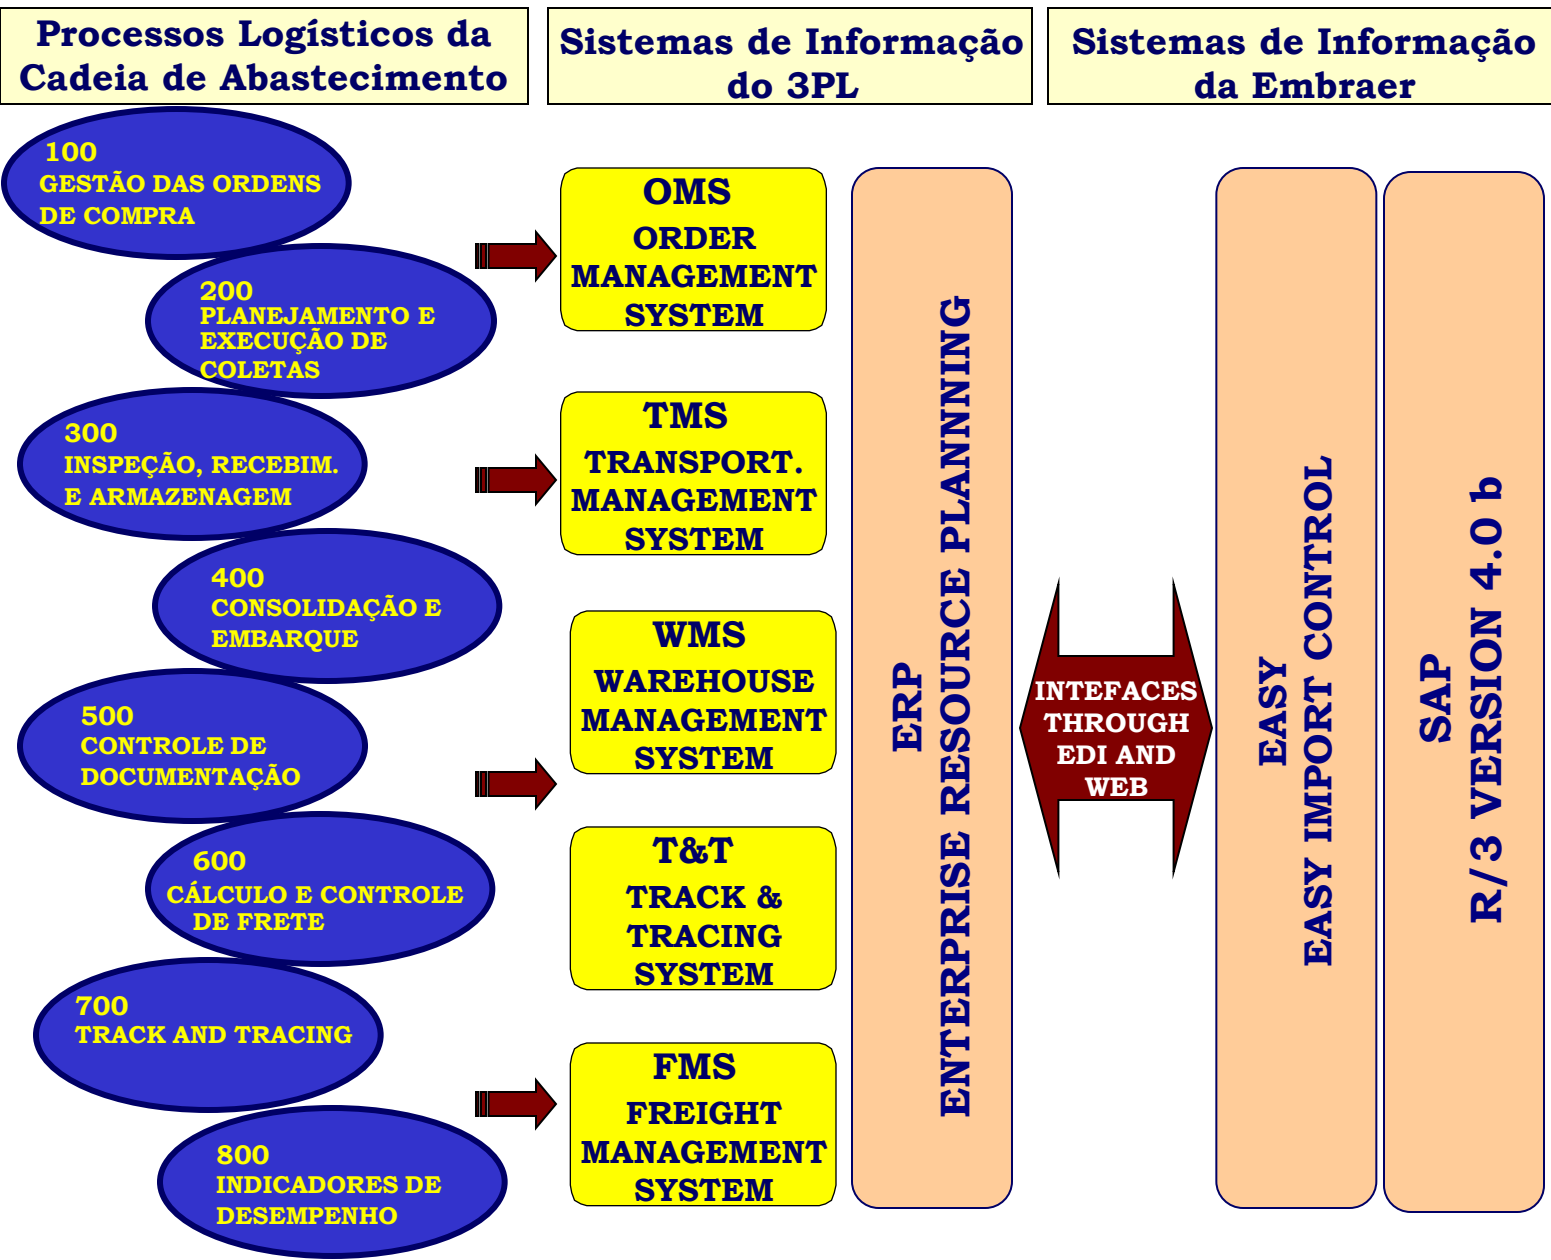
Processos Logísticos da Cadeia de Abastecimento

Sistemas de Informação do 3PL

Sistemas de Informação da Embraer

100
GESTÃO DAS ORDENS DE COMPRA

200
PLANEJAMENTO E EXECUÇÃO DE COLETAS

300
INSPEÇÃO, RECEBIM. E ARMAZENAGEM

400
CONSOLIDAÇÃO E EMBARQUE

500
CONTROLE DE DOCUMENTAÇÃO

600
CÁLCULO E CONTROLE DE FRETE

700
TRACK AND TRACING

800
INDICADORES DE DESEMPENHO

OMS
ORDER MANAGEMENT SYSTEM

TMS
TRANSPORT. MANAGEMENT SYSTEM

WMS
WAREHOUSE MANAGEMENT SYSTEM

T&T
TRACK & TRACING SYSTEM

FMS
FREIGHT MANAGEMENT SYSTEM

ERP
ENTERPRISE RESOURCE PLANNNING

INTEFACES THROUGH EDI AND WEB

EASY
EASY IMPORT CONTROL

SAP
R/3 VERSION 4.0 b